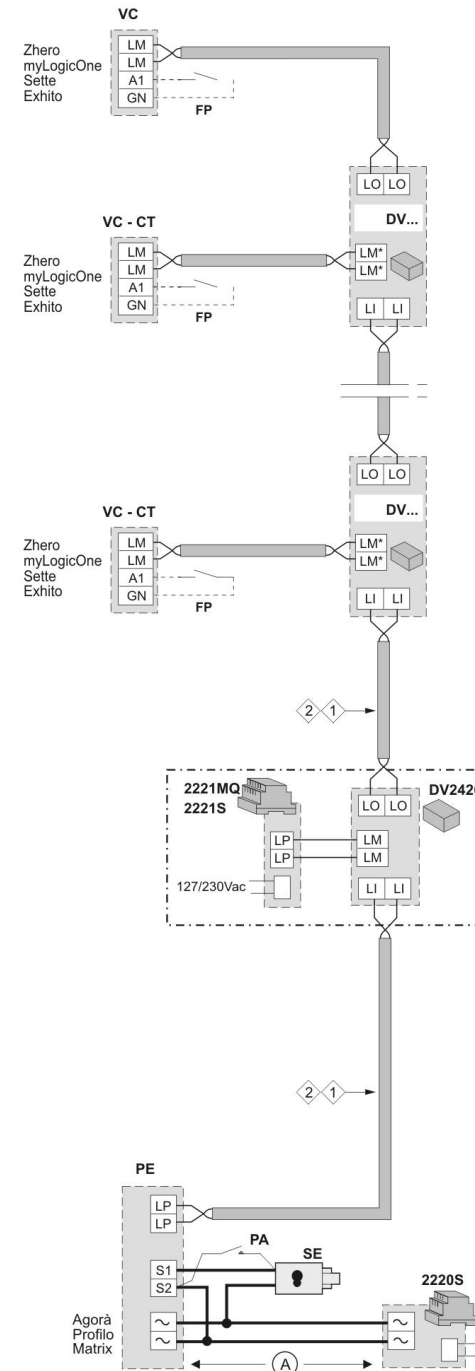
VC

Zhero
myLogicOne
Sette
Exhito

LM
LM
A1
GN

FP

LO LO

DV...

VC - CT

Zhero
myLogicOne
Sette
Exhito

LM
LM
A1
GN

FP

LM*
LM*

LI LI

LO LO

DV...

VC - CT

Zhero
myLogicOne
Sette
Exhito

LM
LM
A1
GN

FP

LM*
LM*

LI LI

2 1

2221MQ
2221S

DV242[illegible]

LP
LP

LO LO

LM
LM

127/230Vac

LI LI

2 1

PE

LP
LP

PA

SE

S1
S2

2220S

Agorà
Profilo
Matrix

$\sim$
$\sim$

$\sim$
$\sim$

A